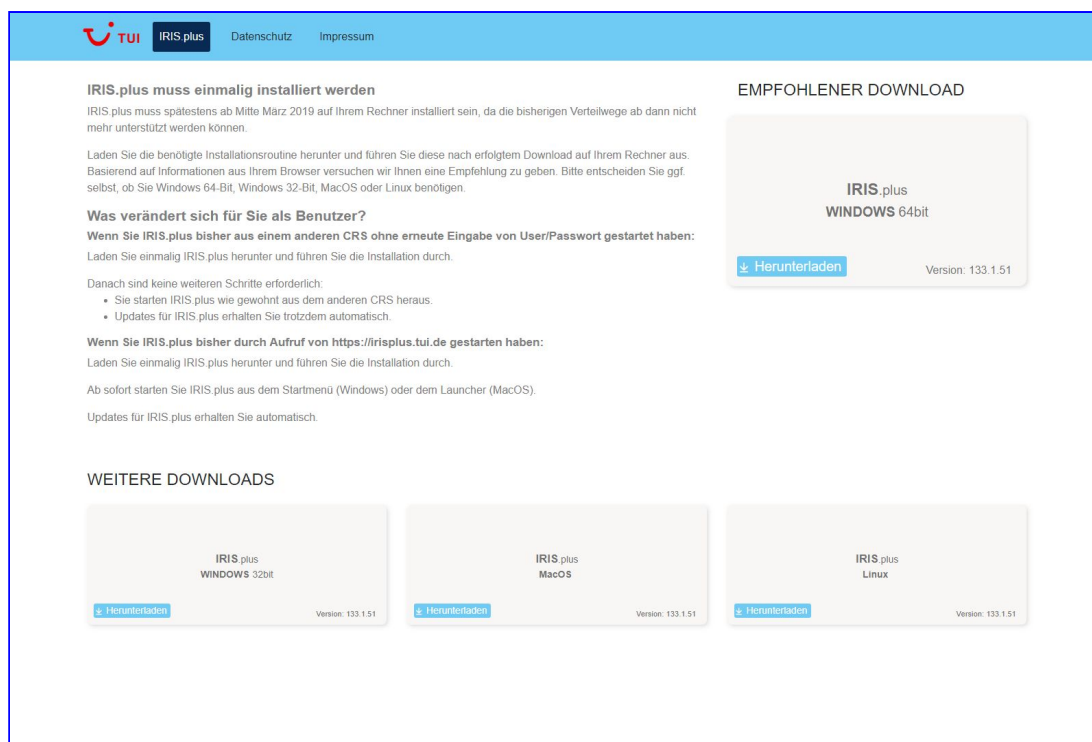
TUI IRIS.plus Datenschutz Impressum

IRIS.plus muss einmalig installiert werden

IRIS.plus muss spätestens ab Mitte März 2019 auf Ihrem Rechner installiert sein, da die bisherigen Verteilwege ab dann nicht mehr unterstützt werden können.

Laden Sie die benötigte Installationsroutine herunter und führen Sie diese nach erfolgtem Download auf Ihrem Rechner aus. Basierend auf Informationen aus Ihrem Browser versuchen wir Ihnen eine Empfehlung zu geben. Bitte entscheiden Sie ggf. selbst, ob Sie Windows 64-Bit, Windows 32-Bit, MacOS oder Linux benötigen.

Was verändert sich für Sie als Benutzer?

Wenn Sie IRIS.plus bisher aus einem anderen CRS ohne erneute Eingabe von User/Passwort gestartet haben:

Laden Sie einmalig IRIS.plus herunter und führen Sie die Installation durch.

Danach sind keine weiteren Schritte erforderlich:
- Sie starten IRIS.plus wie gewohnt aus dem anderen CRS heraus.
- Updates für IRIS.plus erhalten Sie trotzdem automatisch.

Wenn Sie IRIS.plus bisher durch Aufruf von https://irisplus.tui.de gestarten haben:

Laden Sie einmalig IRIS.plus herunter und führen Sie die Installation durch.

Ab sofort starten Sie IRIS.plus aus dem Startmenü (Windows) oder dem Launcher (MacOS).

Updates für IRIS.plus erhalten Sie automatisch.

EMPFOHLENER DOWNLOAD

IRIS.plus
WINDOWS 64bit
Herunterladen
Version: 133.1.51

WEITERE DOWNLOADS

IRIS.plus
WINDOWS 32bit
Herunterladen
Version: 133.1.51

IRIS.plus
MacOS
Herunterladen
Version: 133.1.51

IRIS.plus
Linux
Herunterladen
Version: 133.1.51